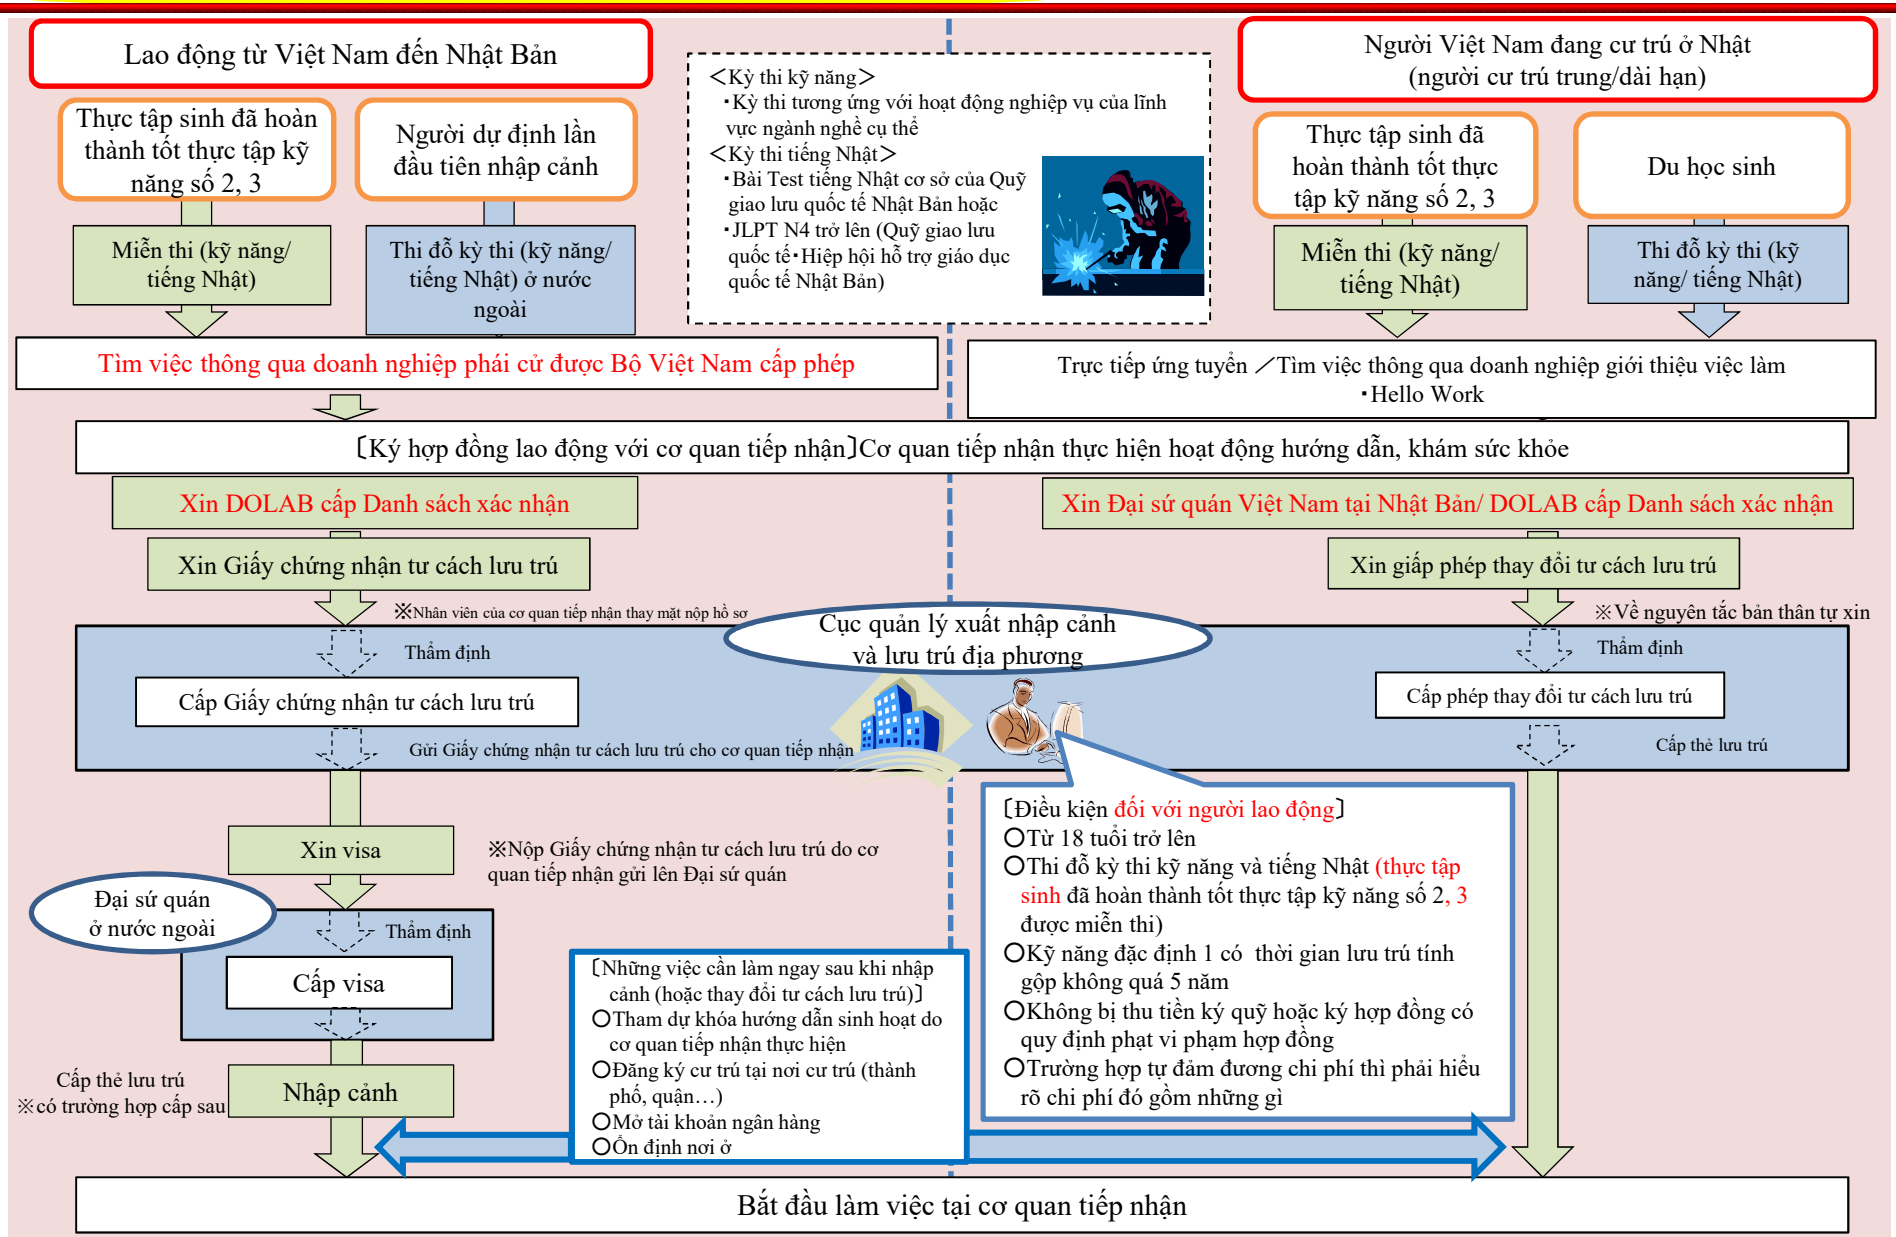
Lao động từ Việt Nam đến Nhật Bản

Thực tập sinh đã hoàn thành tốt thực tập kỹ năng số 2, 3

Người dự định lần đầu tiên nhập cảnh

Miễn thi (kỹ năng/ tiếng Nhật)

Thi đỗ kỳ thi (kỹ năng/ tiếng Nhật) ở nước ngoài

＜Kỳ thi kỹ năng＞
・Kỳ thi tương ứng với hoạt động nghiệp vụ của lĩnh vực ngành nghề cụ thể
＜Kỳ thi tiếng Nhật＞
・Bài Test tiếng Nhật cơ sở của Quỹ giao lưu quốc tế Nhật Bản hoặc
・JLPT N4 trở lên (Quỹ giao lưu quốc tế・Hiệp hội hỗ trợ giáo dục quốc tế Nhật Bản)

Người Việt Nam đang cư trú ở Nhật (người cư trú trung/dài hạn)

Thực tập sinh đã hoàn thành tốt thực tập kỹ năng số 2, 3

Du học sinh

Miễn thi (kỹ năng/ tiếng Nhật)

Thi đỗ kỳ thi (kỹ năng/ tiếng Nhật)

Tìm việc thông qua doanh nghiệp phái cử được Bộ Việt Nam cấp phép

Trực tiếp ứng tuyển ／Tìm việc thông qua doanh nghiệp giới thiệu việc làm ・Hello Work

〔Ký hợp đồng lao động với cơ quan tiếp nhận〕Cơ quan tiếp nhận thực hiện hoạt động hướng dẫn, khám sức khỏe

Xin DOLAB cấp Danh sách xác nhận

Xin Đại sứ quán Việt Nam tại Nhật Bản/ DOLAB cấp Danh sách xác nhận

Xin Giấy chứng nhận tư cách lưu trú

Xin giấp phép thay đổi tư cách lưu trú

※Nhân viên của cơ quan tiếp nhận thay mặt nộp hồ sơ

Cục quản lý xuất nhập cảnh và lưu trú địa phương

※Về nguyên tắc bản thân tự xin

Thẩm định

Cấp Giấy chứng nhận tư cách lưu trú

Gửi Giấy chứng nhận tư cách lưu trú cho cơ quan tiếp nhận

Thẩm định

Cấp phép thay đổi tư cách lưu trú

Cấp thẻ lưu trú

Xin visa

※Nộp Giấy chứng nhận tư cách lưu trú do cơ quan tiếp nhận gửi lên Đại sứ quán

Đại sứ quán ở nước ngoài

Thẩm định

Cấp visa

Cấp thẻ lưu trú
※có trường hợp cấp sau

Nhập cảnh

〔Những việc cần làm ngay sau khi nhập cảnh (hoặc thay đổi tư cách lưu trú)〕
○Tham dự khóa hướng dẫn sinh hoạt do cơ quan tiếp nhận thực hiện
○Đăng ký cư trú tại nơi cư trú (thành phố, quận…)
○Mở tài khoản ngân hàng
○Ổn định nơi ở

〔Điều kiện đối với người lao động〕
○Từ 18 tuổi trở lên
○Thi đỗ kỳ thi kỹ năng và tiếng Nhật (thực tập sinh đã hoàn thành tốt thực tập kỹ năng số 2, 3 được miễn thi)
○Kỹ năng đặc định 1 có thời gian lưu trú tính gộp không quá 5 năm
○Không bị thu tiền ký quỹ hoặc ký hợp đồng có quy định phạt vi phạm hợp đồng
○Trường hợp tự đảm đương chi phí thì phải hiểu rõ chi phí đó gồm những gì

Bắt đầu làm việc tại cơ quan tiếp nhận